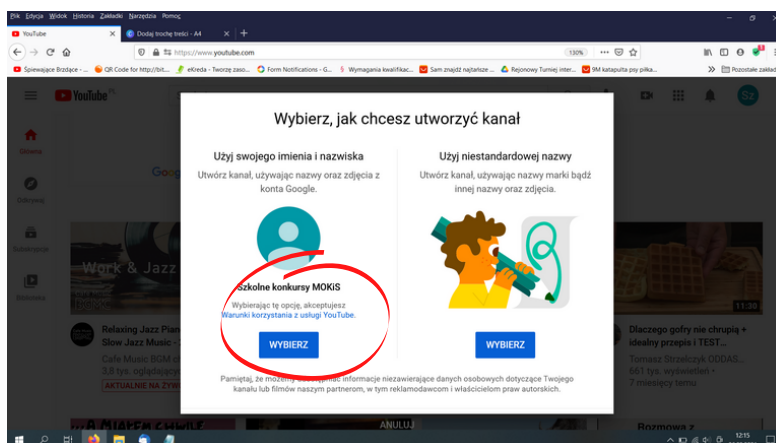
Plik Edycja Widok Historia Zakładki Narzędzia Pomoc

YouTube
Dodaj trochę treści - A4

https://www.youtube.com

130%

Śpiewające Brzdące - ...
QR Code for http://bit...
eKreda - Tworzę zaso...
Form Notifications - G...
Wymagania kwalifikac...
Sam znajdź najtańsze ...
Rejonowy Turniej inter...
9M katapulta psy piłka...
Rozostałe zakładki

YouTube

Główna
Odkrywaj
Subskrypcje
Biblioteka

Wybierz, jak chcesz utworzyć kanał

Użyj swojego imienia i nazwiska

Utwórz kanał, używając nazwy oraz zdjęcia z konta Google.

Szkolne konkursy MOKiS

Wybierając tę opcję, akceptujesz Warunki korzystania z usługi YouTube.

WYBIERZ

Użyj niestandardowej nazwy

Utwórz kanał, używając nazwy marki bądź innej nazwy oraz zdjęcia.

WYBIERZ

Pamiętaj, że możemy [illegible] informacje niezawierające danych osobowych dotyczące Twojego kanału lub filmów naszym partnerom, w tym reklamodawcom i właścicielom praw autorskich.

Work & Jazz

Relaxing Jazz Piano
Slow Jazz Music - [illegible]
Cafe Music BGM c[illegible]
3,8 tys. oglądający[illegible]
AKTUALNIE NA ŻYWO

11:30
Dlaczego gofry nie chrupią + idealny przepis i TEST...
Tomasz Strzelczyk ODDAS...
661 tys. wyświetleń
7 miesięcy temu

ANULUJ

Rozmowa z

12:15